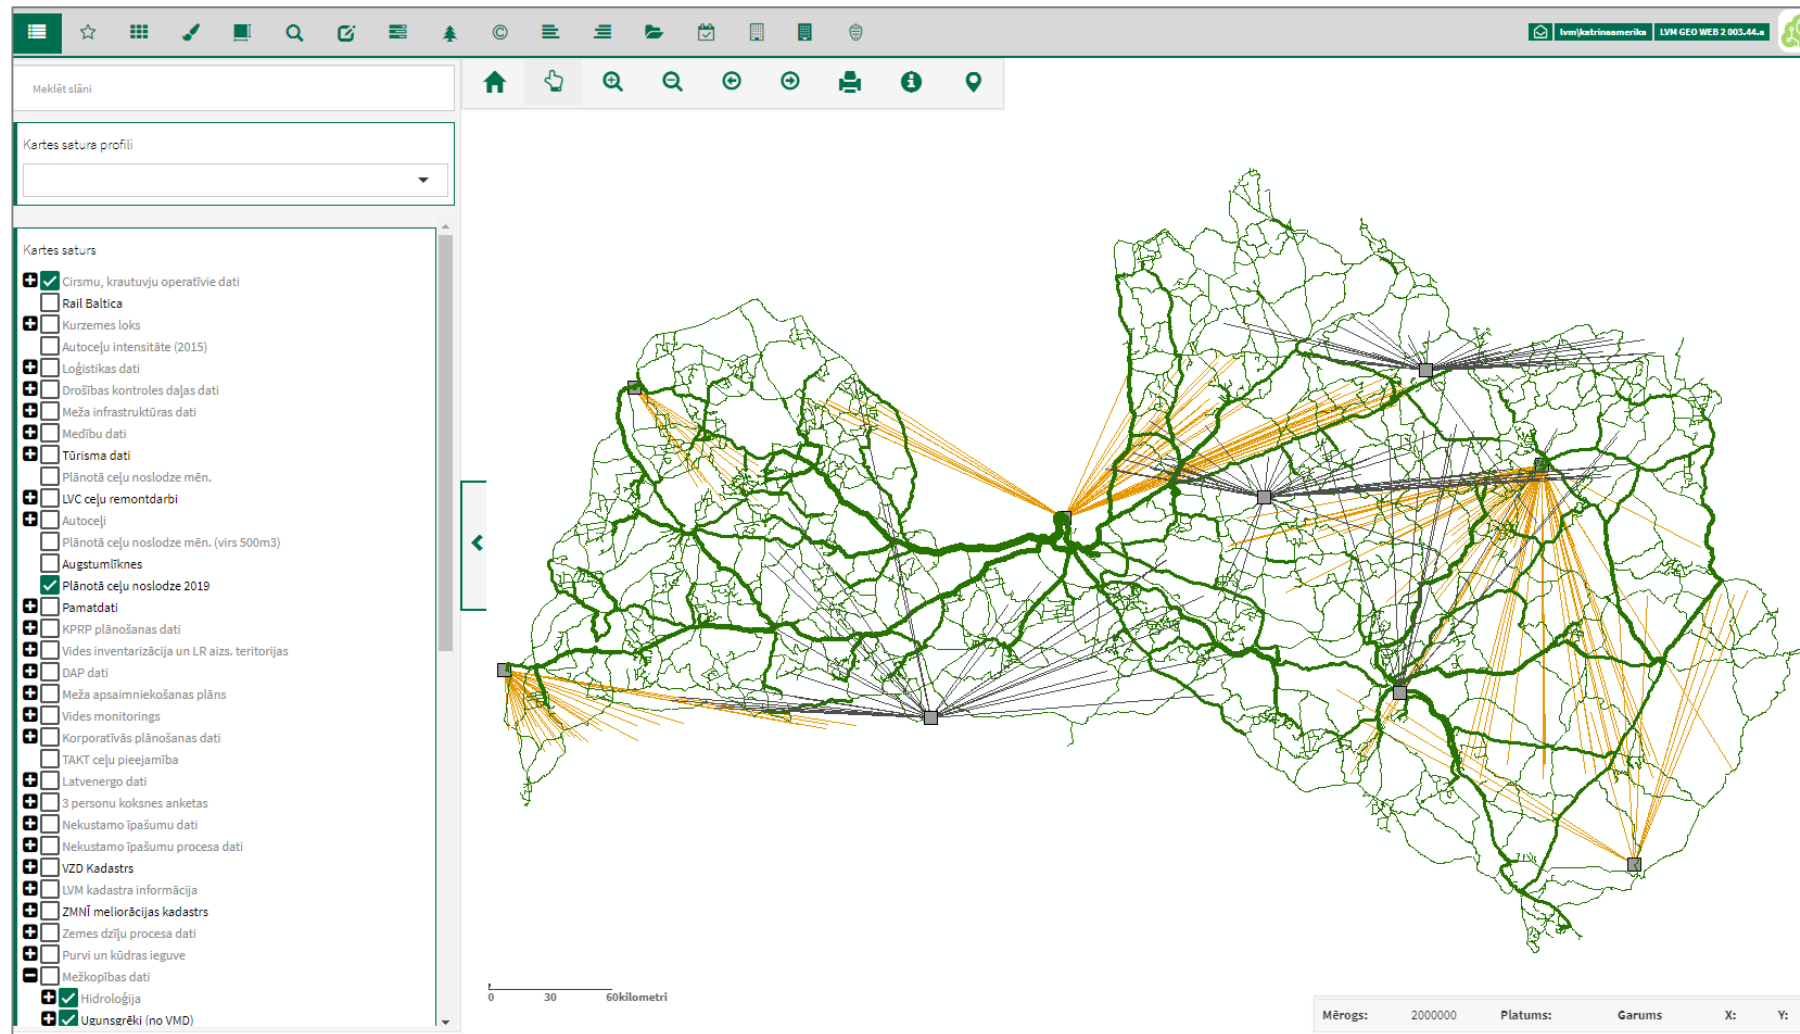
lvm\katrinaamerika | LVM GEO WEB 2 003.44.a

Meklēt slāni

Kartes satura profili

Kartes saturs

Cirsmu, krautuvju operatīvie dati
Rail Baltica
Kurzemes loks
Autoceļu intensitāte (2015)
Loģistikas dati
Drošības kontroles daļas dati
Meža infrastruktūras dati
Medību dati
Tūrisma dati
Plānotā ceļu noslodze mēn.
LVC ceļu remontdarbi
Autoceļi
Plānotā ceļu noslodze mēn. (virs 500m3)
Augstumlīknes
Plānotā ceļu noslodze 2019
Pamatdati
KPRP plānošanas dati
Vides inventarizācija un LR aizs. teritorijas
DAP dati
Meža apsaimniekošanas plāns
Vides monitorings
Korporatīvās plānošanas dati
TAKT ceļu pieejamība
Latvenergo dati
3 personu koksnes anketas
Nekustamo īpašumu dati
Nekustamo īpašumu procesa dati
VZD Kadastrs
LVM kadastra informācija
ZMNĪ meliorācijas kadastrs
Zemes dzīļu procesa dati
Purvi un kūdras ieguve
Mežkopības dati
Hidroloģija
Ugunsgrēki (no VMD)

0 30 60kilometri

Mērogs: 2000000 Platums: Garums X: Y: